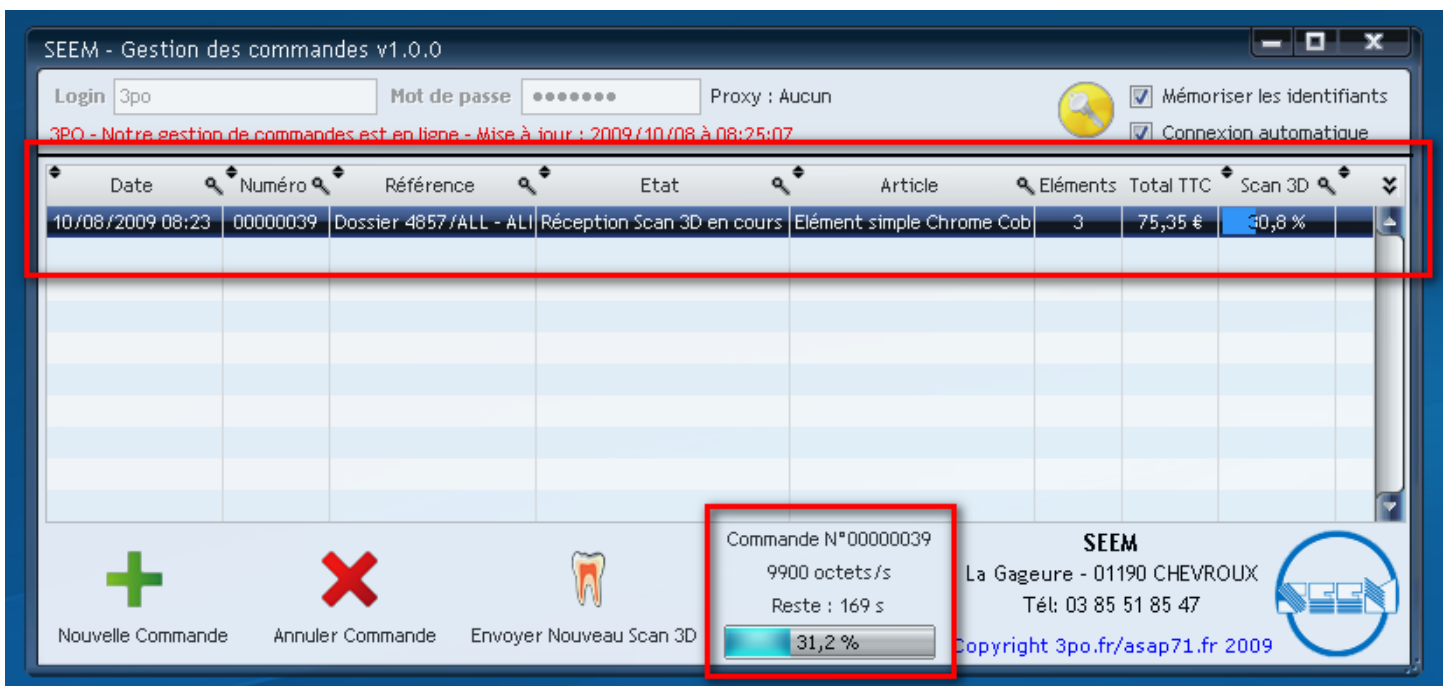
SEEM - Gestion des commandes v1.0.0

Login 3po Mot de passe ••••••• Proxy : Aucun

Mémoriser les identifiants

3PO - Notre gestion de commandes est en ligne - Mise à jour : 2009/10/08 à 08:25:07

Connexion automatique

| Date | Numéro | Référence | Etat | Article | Eléments | Total TTC | Scan 3D |
|---|---|---|---|---|---|---|---|
| 10/08/2009 08:23 | 00000039 | Dossier 4857/ALL - ALI | Réception Scan 3D en cours | Elément simple Chrome Cob | 3 | 75,35 € | 30,8 % |

Nouvelle Commande

Annuler Commande

Envoyer Nouveau Scan 3D

Commande N°00000039
9900 octets/s
Reste : 169 s
31,2 %

SEEM
La Gageure - 01190 CHEVROUX
Tél: 03 85 51 85 47
Copyright 3po.fr/asap71.fr 2009

SEEM